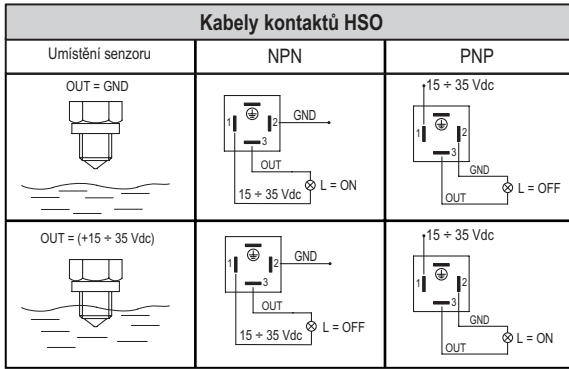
| Kabely kontaktů HSO | | |
|---|---|---|
| Umístění senzoru | NPN | PNP |
| OUT = GND | 1 2 3 GND OUT 15 ÷ 35 Vdc L = ON | 15 ÷ 35 Vdc 1 2 3 GND OUT L = OFF |
| OUT = (+15 ÷ 35 Vdc) | 1 2 3 GND OUT 15 ÷ 35 Vdc L = OFF | 15 ÷ 35 Vdc 1 2 3 GND OUT L = ON |